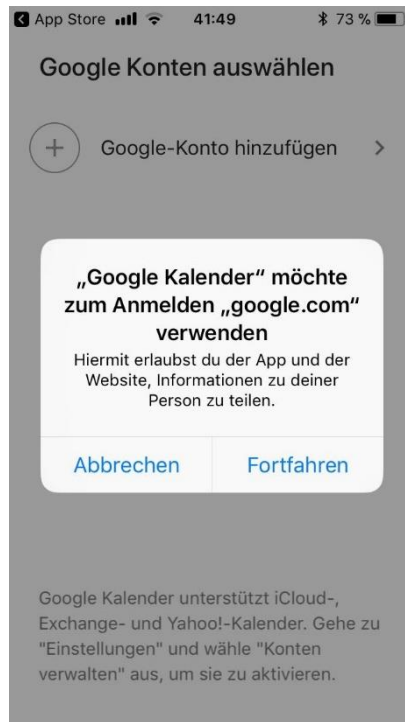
App Store 41:49 73 %

Google Konten auswählen

+ Google-Konto hinzufügen >

„Google Kalender“ möchte zum Anmelden „google.com“ verwenden

Hiermit erlaubst du der App und der Website, Informationen zu deiner Person zu teilen.

Abbrechen Fortfahren

Google Kalender unterstützt iCloud-, Exchange- und Yahoo!-Kalender. Gehe zu "Einstellungen" und wähle "Konten verwalten" aus, um sie zu aktivieren.